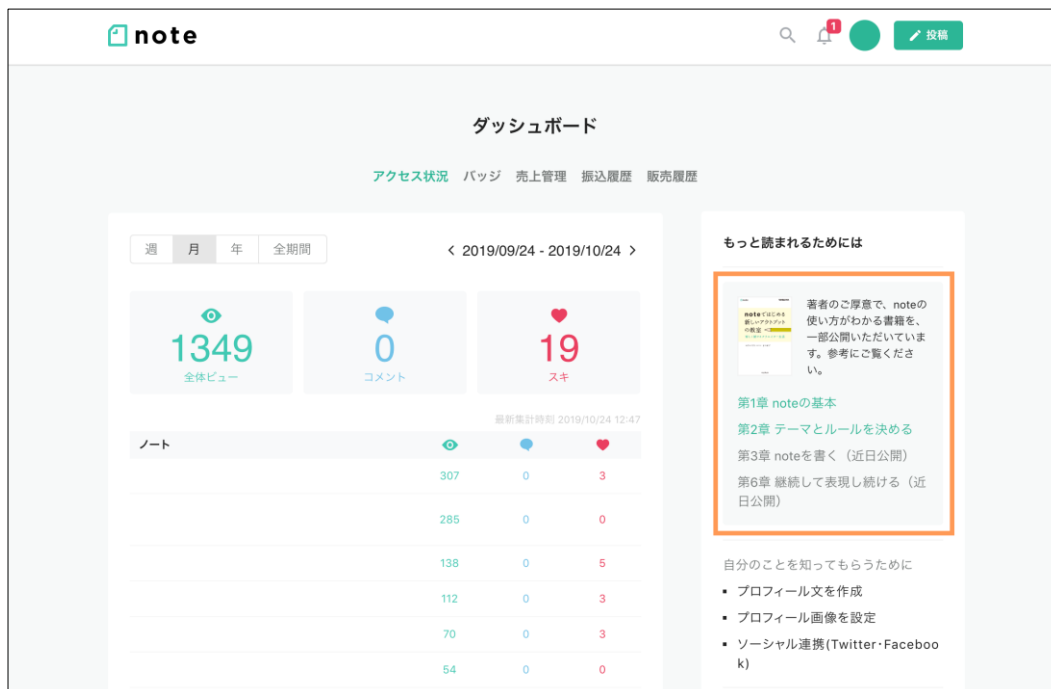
note

1

投稿

ダッシュボード

アクセス状況　バッジ　売上管理　振込履歴　販売履歴

週　月　年　全期間

< 2019/09/24 - 2019/10/24 >

1349
全体ビュー

0
コメント

19
スキ

最新集計時刻 2019/10/24 12:47

| ノート | | | |
|---|---|---|---|
| | 307 | 0 | 3 |
| | 285 | 0 | 0 |
| | 138 | 0 | 5 |
| | 112 | 0 | 3 |
| | 70 | 0 | 3 |
| | 54 | 0 | 0 |

もっと読まれるためには

noteではじめる 新しいアカウントの教室

著者のご厚意で、noteの使い方がわかる書籍を、一部公開いただいています。参考にご覧ください。

第1章 noteの基本
第2章 テーマとルールを決める
第3章 noteを書く（近日公開）
第6章 継続して表現し続ける（近日公開）

自分のことを知ってもらうために

▪ プロフィール文を作成
▪ プロフィール画像を設定
▪ ソーシャル連携(Twitter・Facebook)